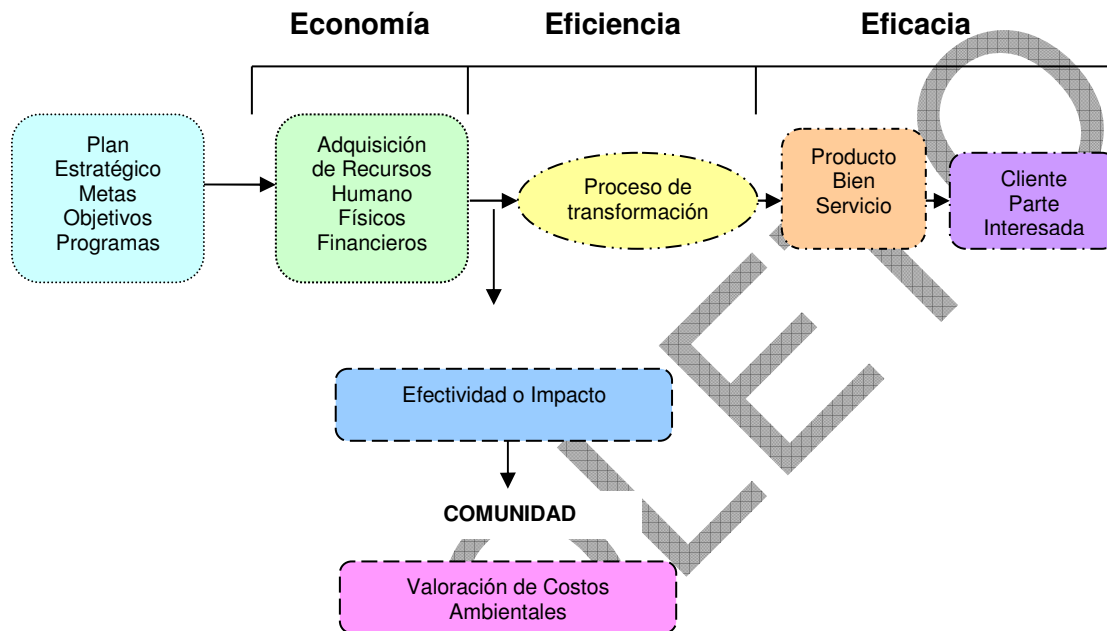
Economía Eficiencia Eficacia

Plan
Estratégico
Metas
Objetivos
Programas

Adquisición
de Recursos
Humano
Físicos
Financieros

Proceso de
transformación

Producto
Bien
Servicio

Cliente
Parte
Interesada

Efectividad o Impacto

COMUNIDAD

Valoración de Costos
Ambientales